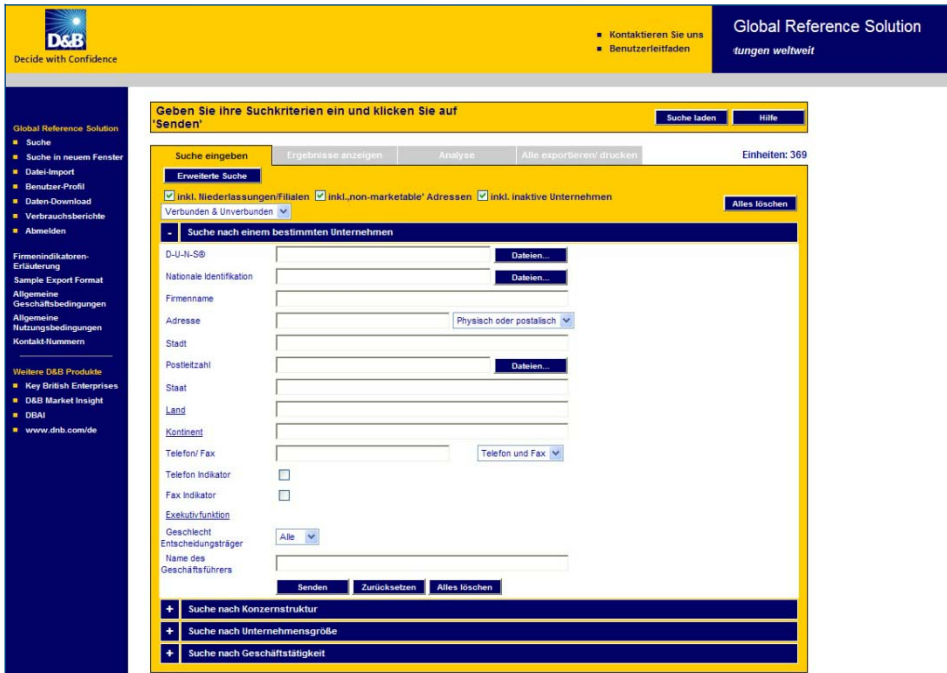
D&B
Decide with Confidence

Kontaktieren Sie uns
Benutzerleitfaden

Global Reference Solution
tungen weltweit

Global Reference Solution
Suche
Suche in neuem Fenster
Datei-Import
Benutzer-Profil
Daten-Download
Verbrauchsberichte
Abmelden

Firmenindikatoren-Erläuterung
Sample Export Format
Allgemeine Geschäftsbedingungen
Allgemeine Nutzungsbedingungen
Kontakt-Nummern

Weitere D&B Produkte
Key British Enterprises
D&B Market Insight
DBAI
www.dnb.com/de

Geben Sie ihre Suchkriterien ein und klicken Sie auf 'Senden'

Suche laden
Hilfe

Suche eingeben
Ergebnisse anzeigen
Analyse
Alle exportieren/ drucken

Einheiten: 369

Erweiterte Suche

inkl. Niederlassungen/Filialen inkl.‚non-marketable' Adressen inkl. inaktive Unternehmen

Verbunden & Unverbunden

Alles löschen

- Suche nach einem bestimmten Unternehmen

D-U-N-S®
Dateien...
Nationale Identifikation
Dateien...
Firmenname
Adresse
Physisch oder postalisch
Stadt
Postleitzahl
Dateien...
Staat
Land
Kontinent
Telefon/ Fax
Telefon und Fax
Telefon Indikator
Fax Indikator
Exekutivfunktion
Geschlecht Entscheidungsträger
Alle
Name des Geschäftsführers

Senden
Zurücksetzen
Alles löschen

+ Suche nach Konzernstruktur
+ Suche nach Unternehmensgröße
+ Suche nach Geschäftstätigkeit